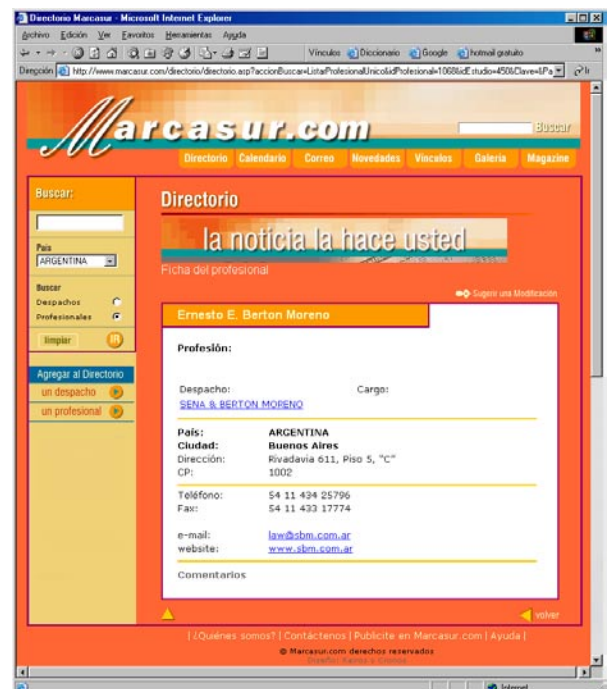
Directorio Marcasur - Microsoft Internet Explorer

Archivo Edición Ver Favoritos Herramientas Ayuda

Vínculos Diccionario Google hotmail gratuito

Dirección http://www.marcasur.com/directorio/directorio.asp?accionBuscar=ListarProfesionalUnico&idProfesional=1068&idEstudio=450&Clave=&Pa

Ir

Marcasur.com

Buscar

Directorio Calendario Correo Novedades Vínculos Galeria Magazine

Buscar:

País
ARGENTINA

Buscar
Despachos
Profesionales

limpiar

Agregar al Directorio
un despacho
un profesional

Directorio

la noticia la hace usted

Ficha del profesional

Sugerir una Modificación

Ernesto E. Berton Moreno

Profesión:

Despacho:
SENA & BERTON MORENO

Cargo:

| País: | ARGENTINA |
|---|---|
| Ciudad: | Buenos Aires |
| Dirección: | Rivadavia 611, Piso 5, "C" |
| CP: | 1002 |

| Teléfono: | 54 11 434 25796 |
|---|---|
| Fax: | 54 11 433 17774 |

| e-mail: | law@sbm.com.ar |
|---|---|
| website: | www.sbm.com.ar |

Comentarios

volver

| ¿Quiénes somos? | Contáctenos | Publicite en Marcasur.com | Ayuda |

© Marcasur.com derechos reservados
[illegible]

Internet